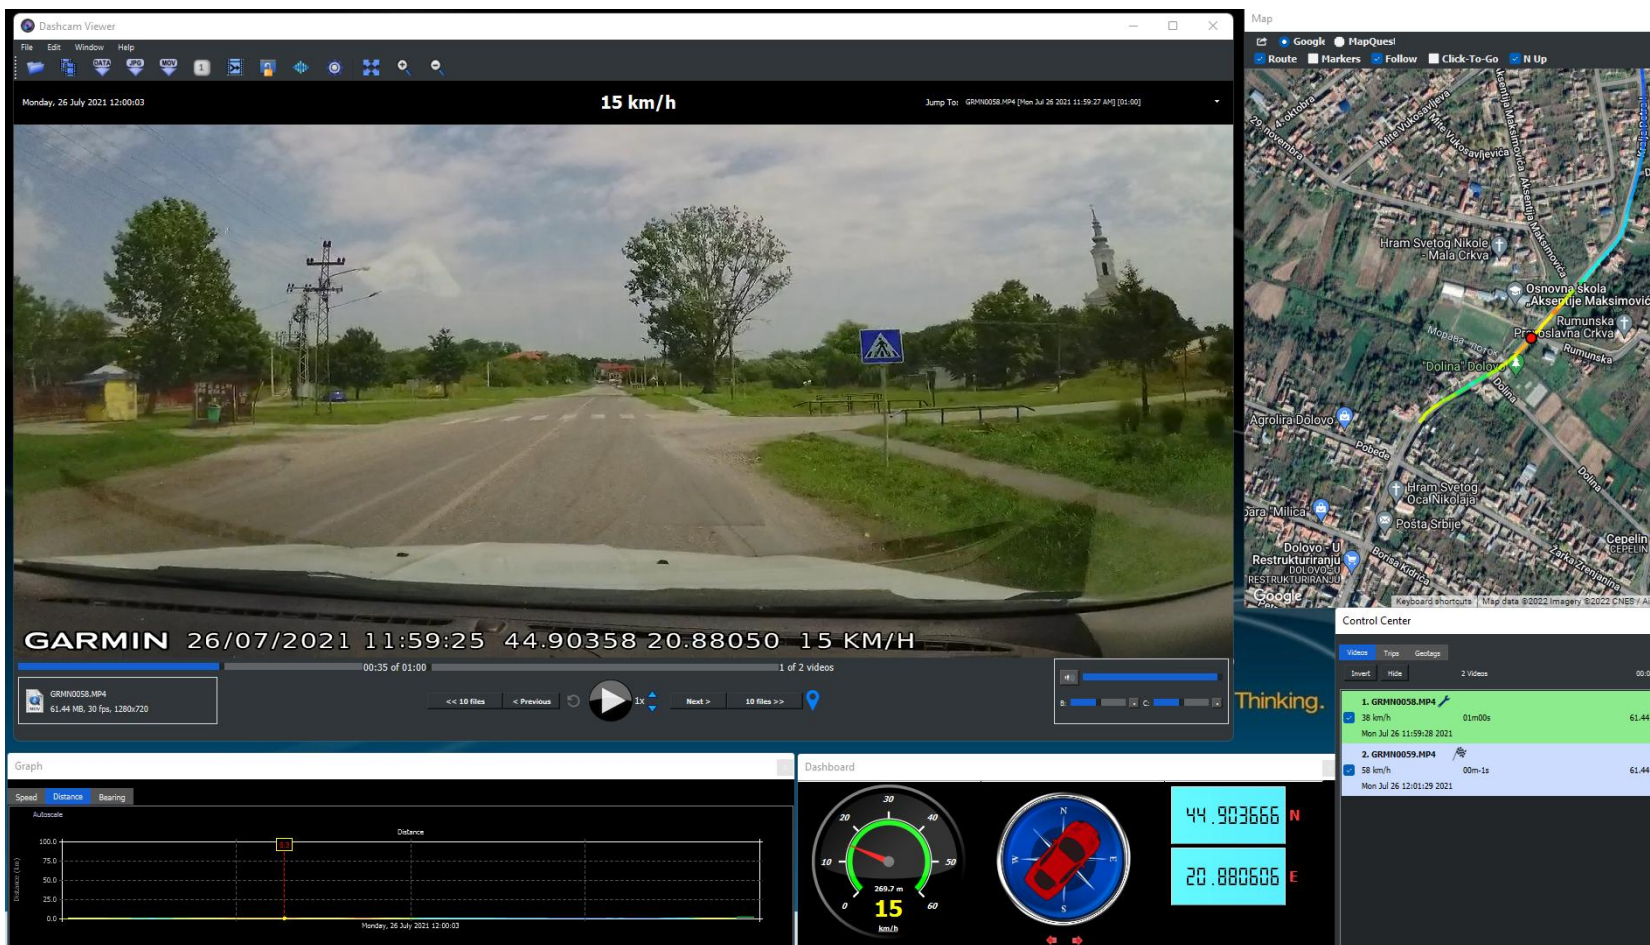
Dashcam Viewer

File Edit Window Help

DATA JPG MOV 1

Monday, 26 July 2021 12:00:03

15 km/h

Jump To: GRMN0058.MP4 [Mon Jul 26 2021 11:59:27 AM] [01:00]

GARMIN 26/07/2021 11:59:25 44.90358 20.88050 15 KM/H

00:35 of 01:00

1 of 2 videos

GRMN0058.MP4
61.44 MB, 30 fps, 1280x720

<< 10 files < Previous 1x Next > 10 files >>

B: C:

Map

Google MapQuest
Route Markers Follow Click-To-Go N Up

29. novembra
4. oktobra
Mite Vukosavljeva
Mite Vukosavljevića
Aksentija Maksimovića
Aksentija Maksimovića
Hram Svetog Nikole - Mala Crkva
Osnovna škola Aksentije Maksimović
Rumunska Pravoslavna Crkva
Rumunska
Moravska
"Dolina" Dolovo
Dolina
Agrolira Dolovo
Pobede
Hram Svetog Oca Nikolaja
Dolina
Cara Milica
Pošta Srbije
Dolovo - U Restrukturiranju
DOLOVO - U RESTRUKTURIRANJU
Borisa Kidriča
Žarka Zrenjanina
Cepelin
CEPELIN
Google
Keyboard shortcuts Map data ©2022 Imagery ©2022 CNES / A

Thinking.

Control Center

Videos Trips Geotags

Invert Hide 2 Videos

1. GRMN0058.MP4
38 km/h 01m00s 61.44
Mon Jul 26 11:59:28 2021

2. GRMN0059.MP4
58 km/h 00m-1s 61.44
Mon Jul 26 12:01:29 2021

Graph

Speed Distance Bearing

Autoscale

Distance

100.0
75.0
50.0
25.0
0.0

Distance (km)

Monday, 26 July 2021 12:00:03

Dashboard

30 20 40 10 50 0 60
269.7 m
15
km/h

N E S W

44.903666 N

20.880606 E